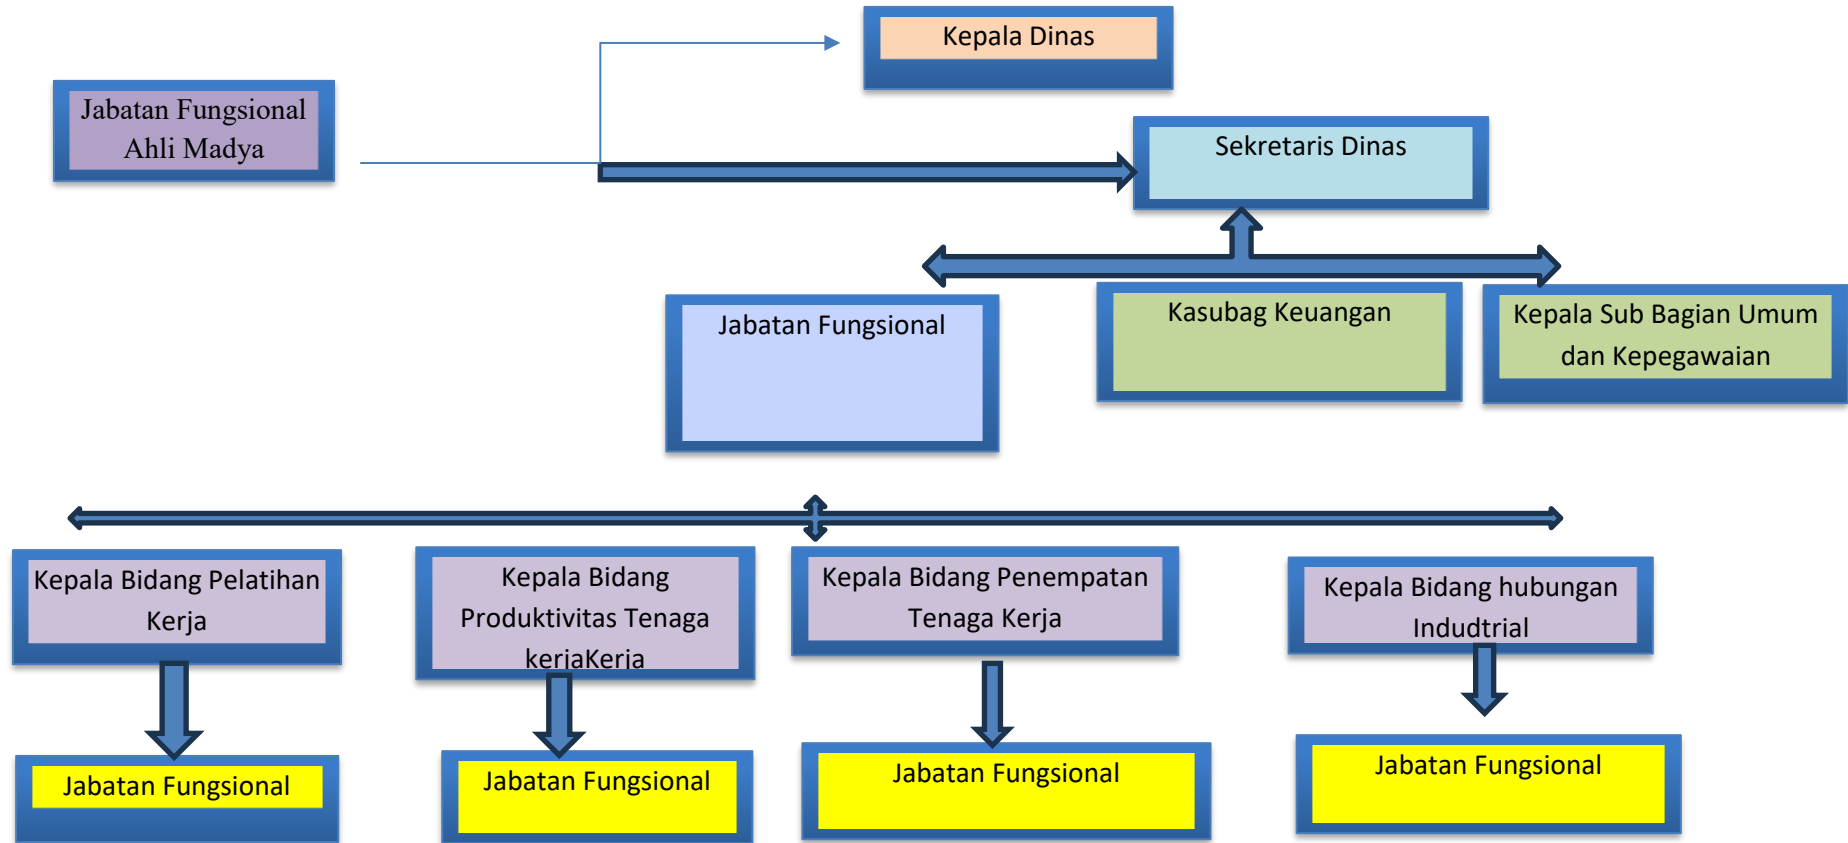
Kepala Dinas

Jabatan Fungsional Ahli Madya

Sekretaris Dinas

Jabatan Fungsional

Kasubag Keuangan

Kepala Sub Bagian Umum dan Kepegawaian

Kepala Bidang Pelatihan Kerja

Kepala Bidang Produktivitas Tenaga kerjaKerja

Kepala Bidang Penempatan Tenaga Kerja

Kepala Bidang hubungan Indudtrial

Jabatan Fungsional

Jabatan Fungsional

Jabatan Fungsional

Jabatan Fungsional